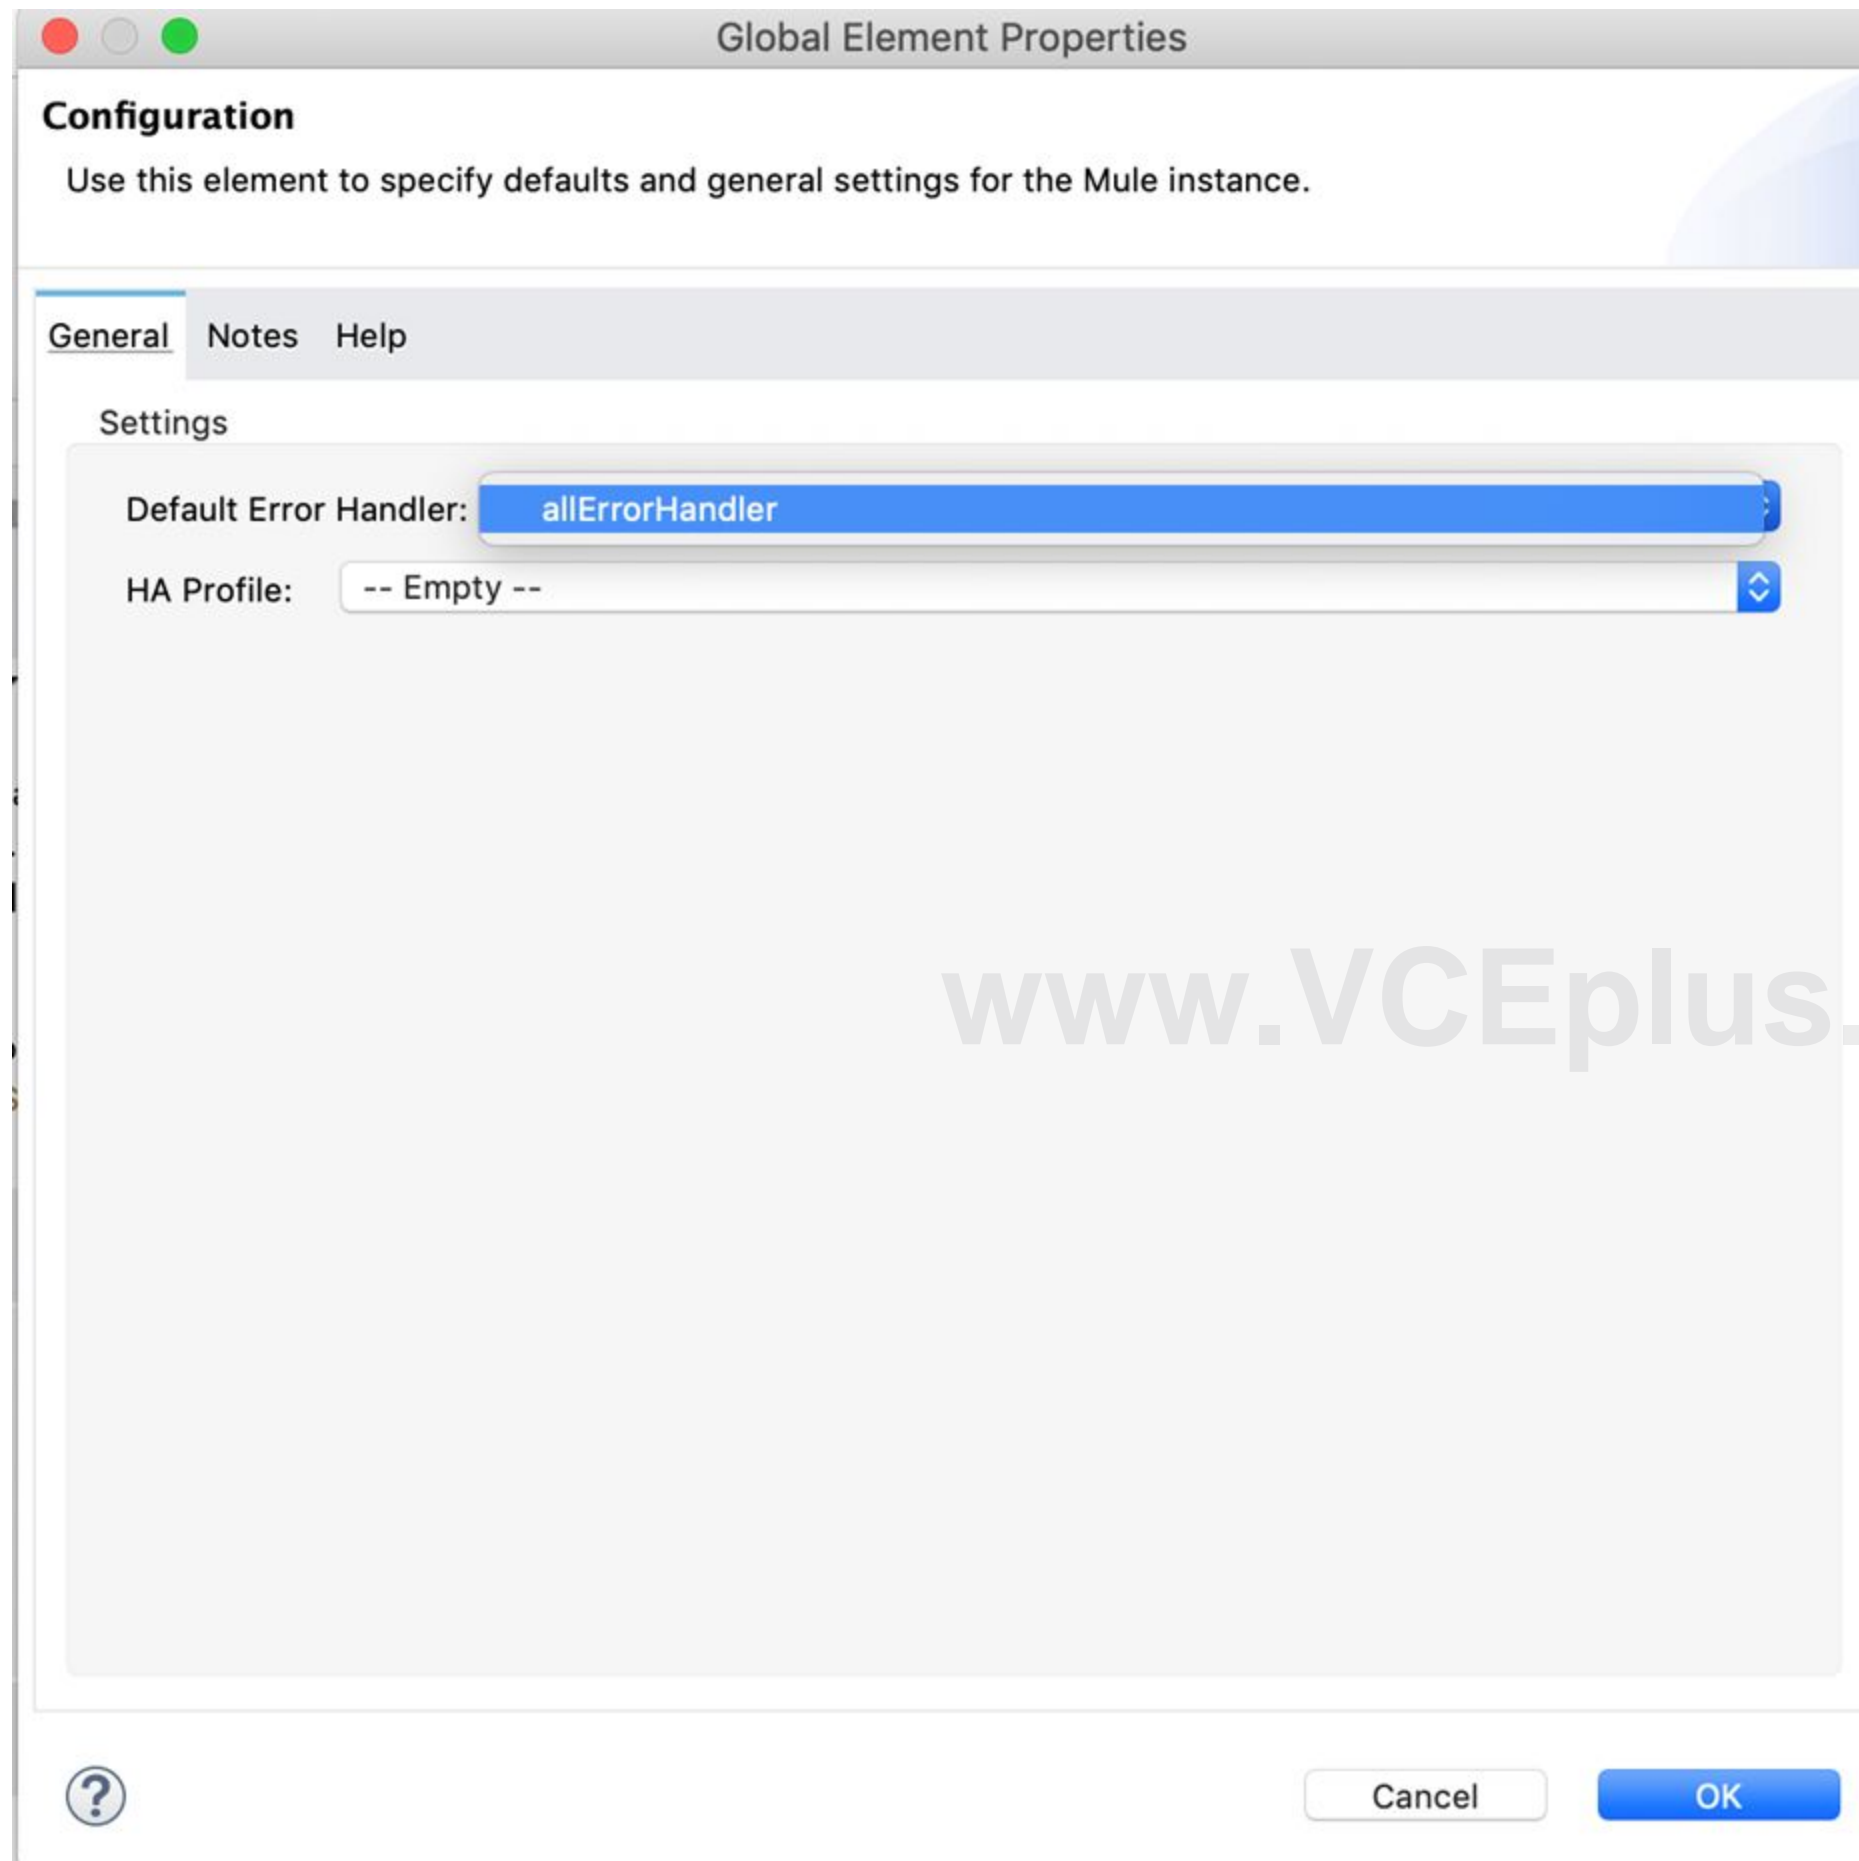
Global Element Properties

Configuration

Use this element to specify defaults and general settings for the Mule instance.

General Notes Help

Settings

Default Error Handler: allErrorHandler

HA Profile: -- Empty --

www.VCEplus.

?

Cancel OK